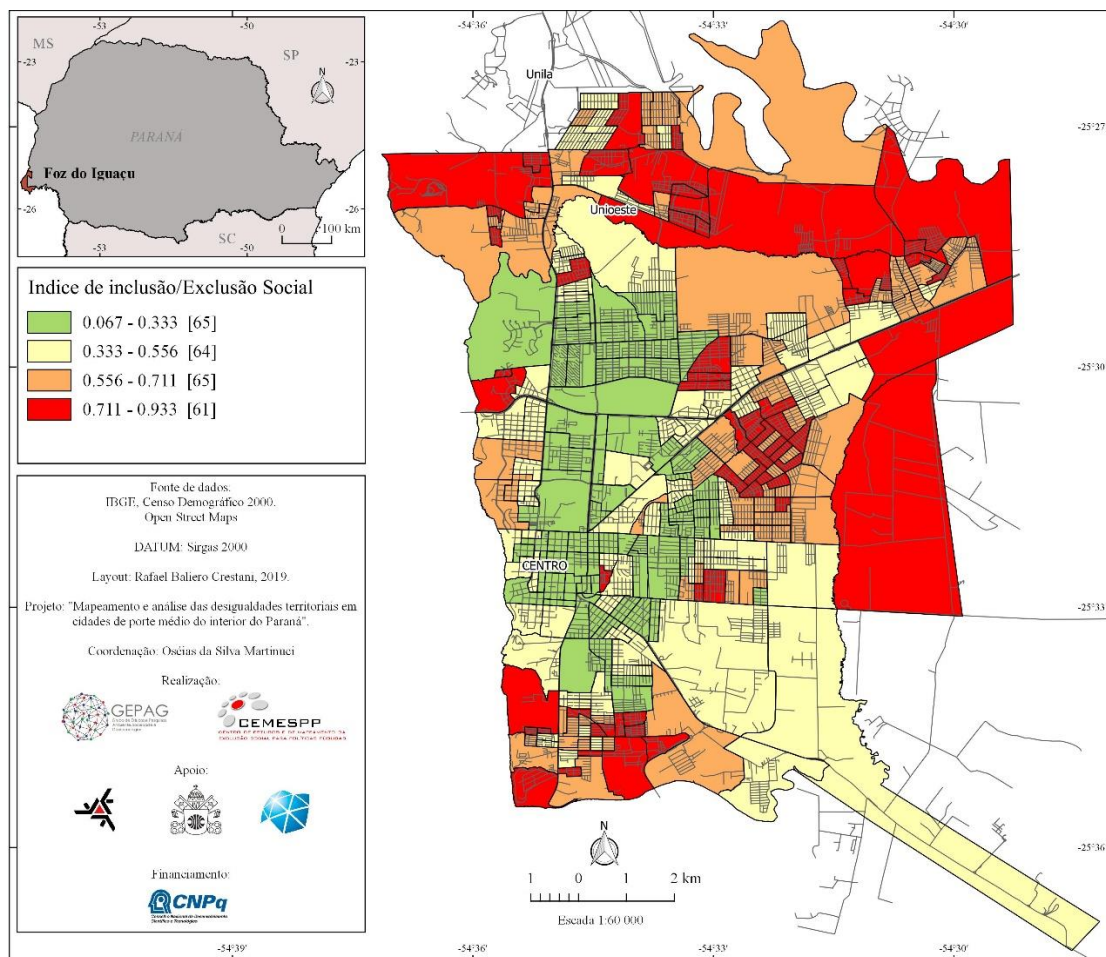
-53 -50
MS SP
-23 -23
N
PARANA
Foz do Iguaçu
-26 -26
0 100 km
-53 SC -50

Indice de inclusão/Exclusão Social
0.067 - 0.333 [65]
0.333 - 0.556 [64]
0.556 - 0.711 [65]
0.711 - 0.933 [61]

Fonte de dados.
IBGE, Censo Demográfico 2000.
Open Street Maps

DATUM: Sirgas 2000

Layout: Rafael Baliero Crestani, 2019.

Projeto: "Mapeamento e análise das desigualdades territoriais em cidades de porte médio do interior do Paraná".

Coordenação: Oséias da Silva Martinuci

Realização.
GEPAG
CEMESPP

Apoio:

Financiamento:
CNPq

-54°36' -54°33' -54°30'
Unila
-25°27'
Unioeste
-25°30'
CENTRO
-25°33'
N
1 0 1 2 km
Escada 1:60 000
-25°36'
-54°39' -54°36' -54°33' -54°30'